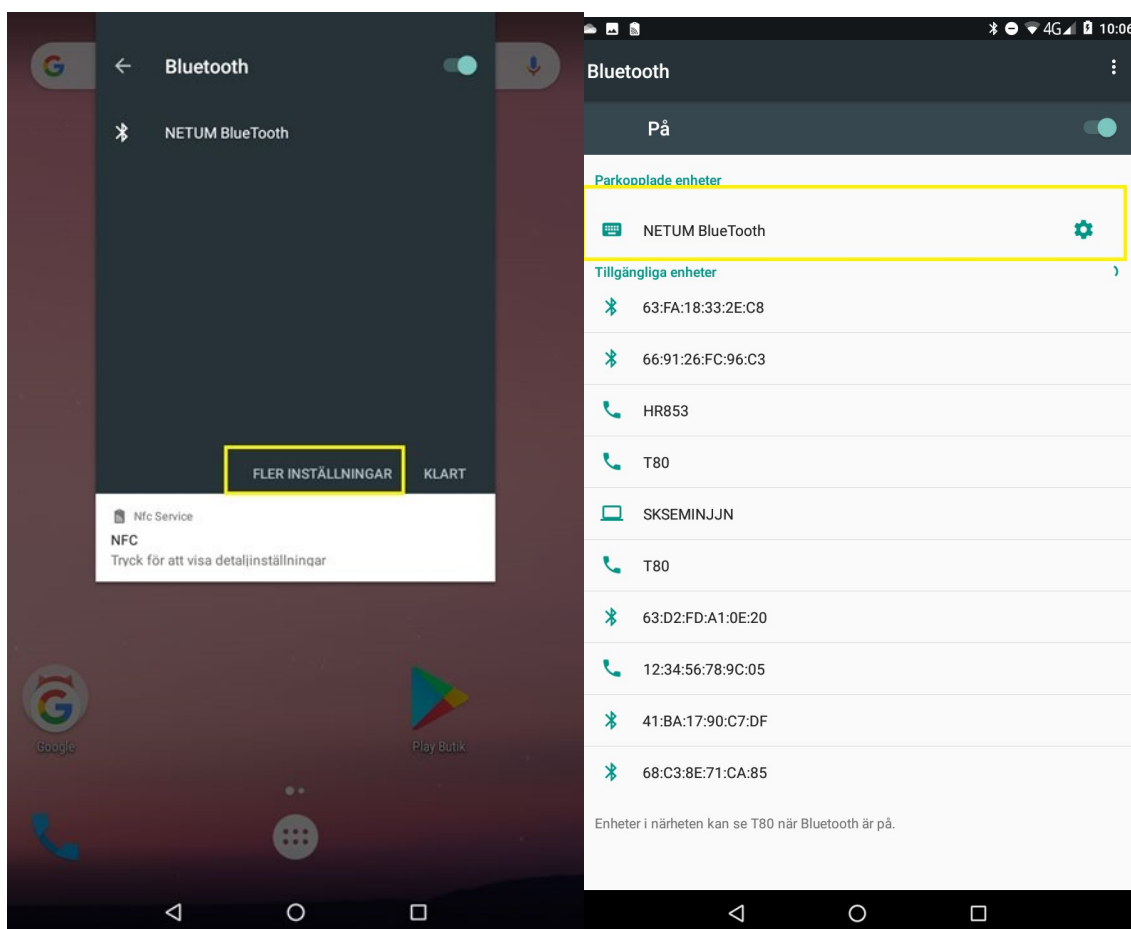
Bluetooth

NETUM BlueTooth

FLER INSTÄLLNINGAR

KLART

Nfc Service

NFC

Tryck för att visa detaljinställningar

Google

Play Butik

4G 10:06

Bluetooth

På

Parkopplade enheter

NETUM BlueTooth

Tillgängliga enheter

63:FA:18:33:2E:C8

66:91:26:FC:96:C3

HR853

T80

SKSEMINJJN

T80

63:D2:FD:A1:0E:20

12:34:56:78:9C:05

41:BA:17:90:C7:DF

68:C3:8E:71:CA:85

Enheter i närheten kan se T80 när Bluetooth är på.